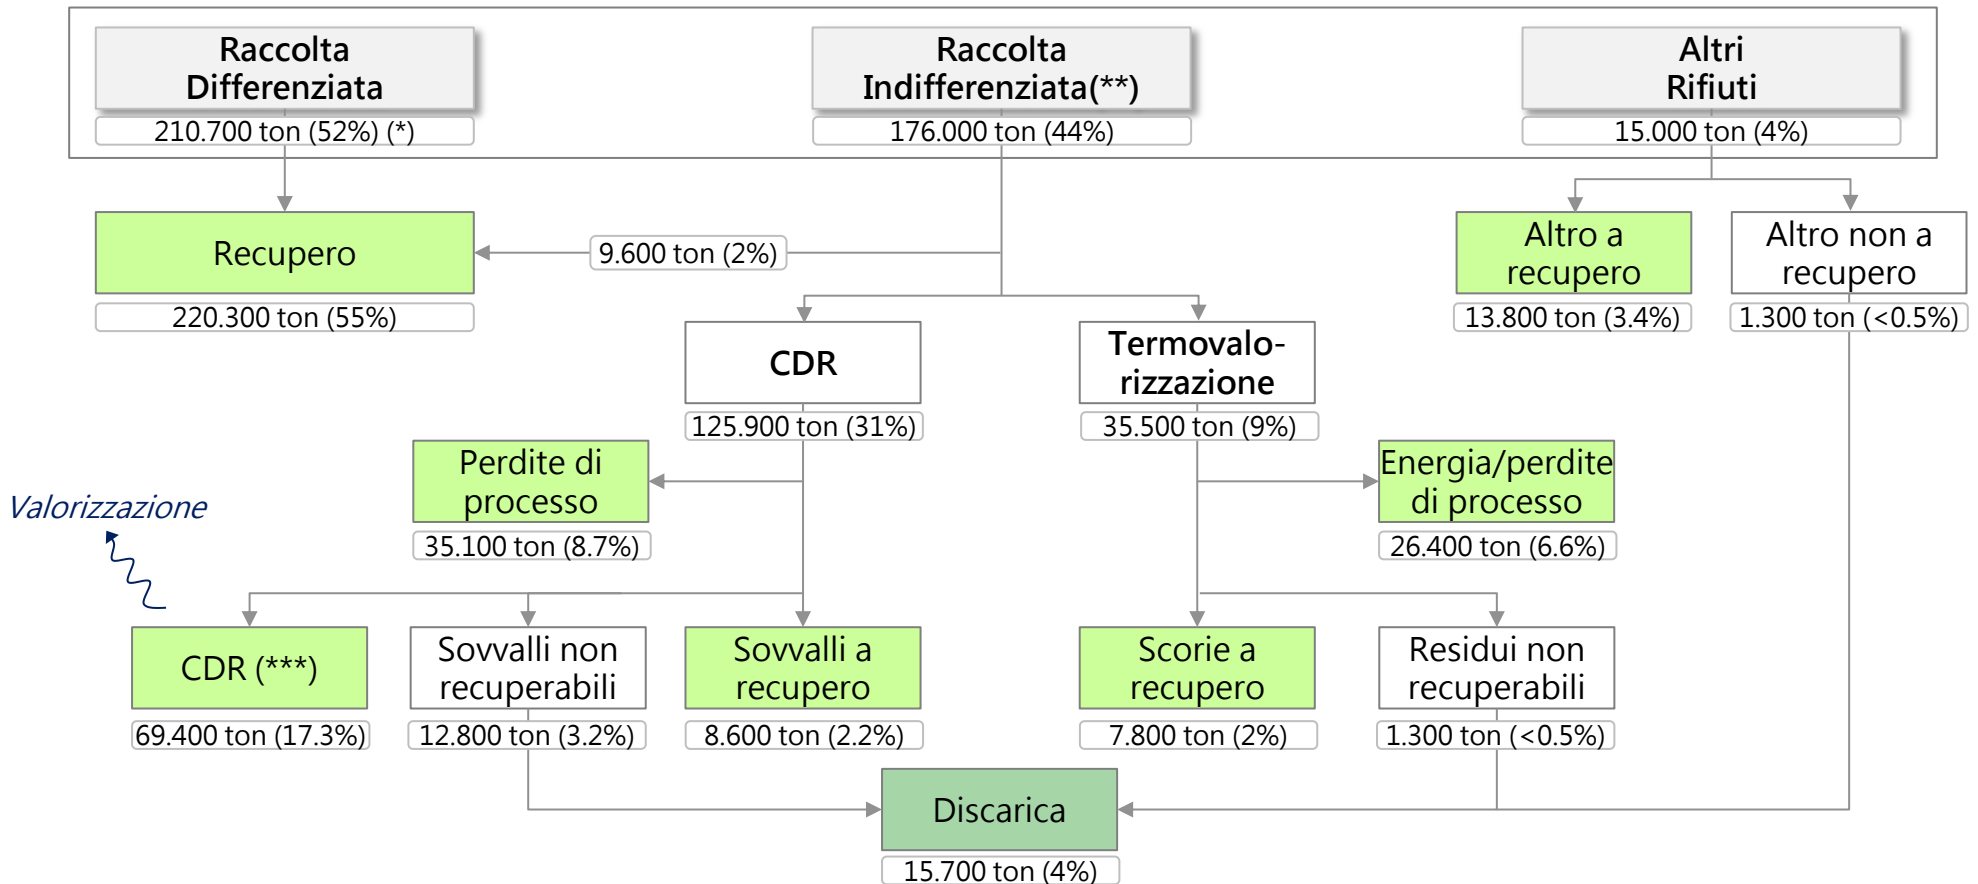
Raccolta Differenziata
210.700 ton (52%) (*)

Raccolta Indifferenziata(**)
176.000 ton (44%)

Altri Rifiuti
15.000 ton (4%)

Recupero
220.300 ton (55%)

9.600 ton (2%)

Altro a recupero
13.800 ton (3.4%)

Altro non a recupero
1.300 ton (<0.5%)

CDR
125.900 ton (31%)

Termovalorizzazione
35.500 ton (9%)

Perdite di processo
35.100 ton (8.7%)

Energia/perdite di processo
26.400 ton (6.6%)

Valorizzazione

CDR (***)
69.400 ton (17.3%)

Sovvalli non recuperabili
12.800 ton (3.2%)

Sovvalli a recupero
8.600 ton (2.2%)

Scorie a recupero
7.800 ton (2%)

Residui non recuperabili
1.300 ton (<0.5%)

Discarica
15.700 ton (4%)